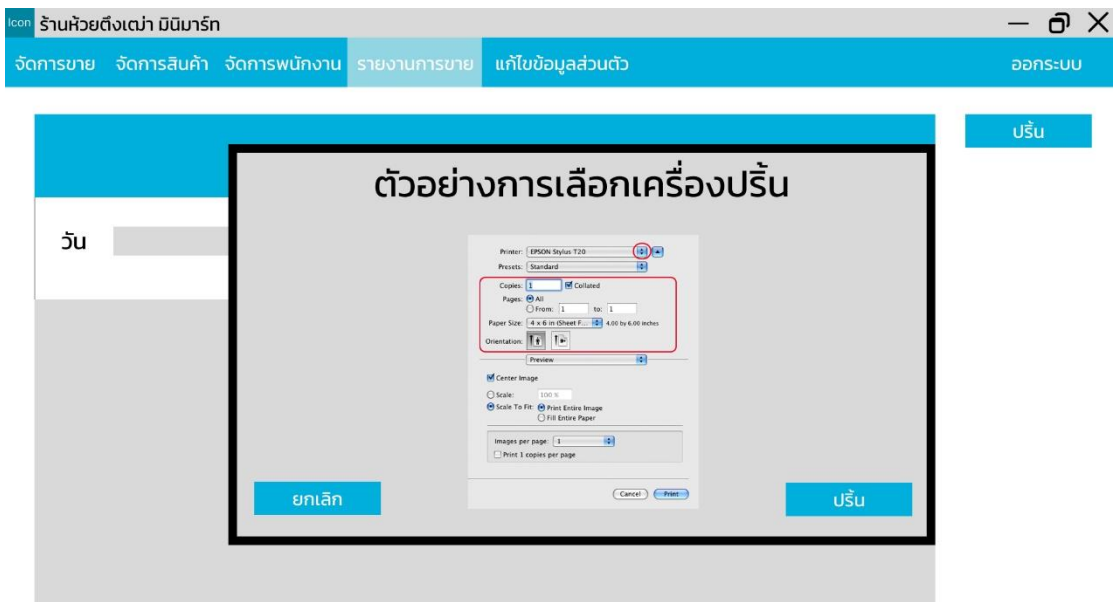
Icon ร้านห้วยตึงเฒ่า มินิมาร์ท

จัดการขาย จัดการสินค้า จัดการพนักงาน รายงานการขาย แก้ไขข้อมูลส่วนตัว ออกระบบ

ปริ้น

วัน

ตัวอย่างการเลือกเครื่องปริ้น

Printer: EPSON Stylus T20

Presets: Standard

Copies: 1 Collated

Pages: All

From: 1 to: 1

Paper Size: 4 x 6 in (Sheet F... 4.00 by 6.00 inches

Orientation:

Preview

Center Image

Scale: 100 %

Scale To Fit: Print Entire Image

Fill Entire Paper

Images per page: 1

Print 1 copies per page

Cancel Print

ยกเลิก

ปริ้น